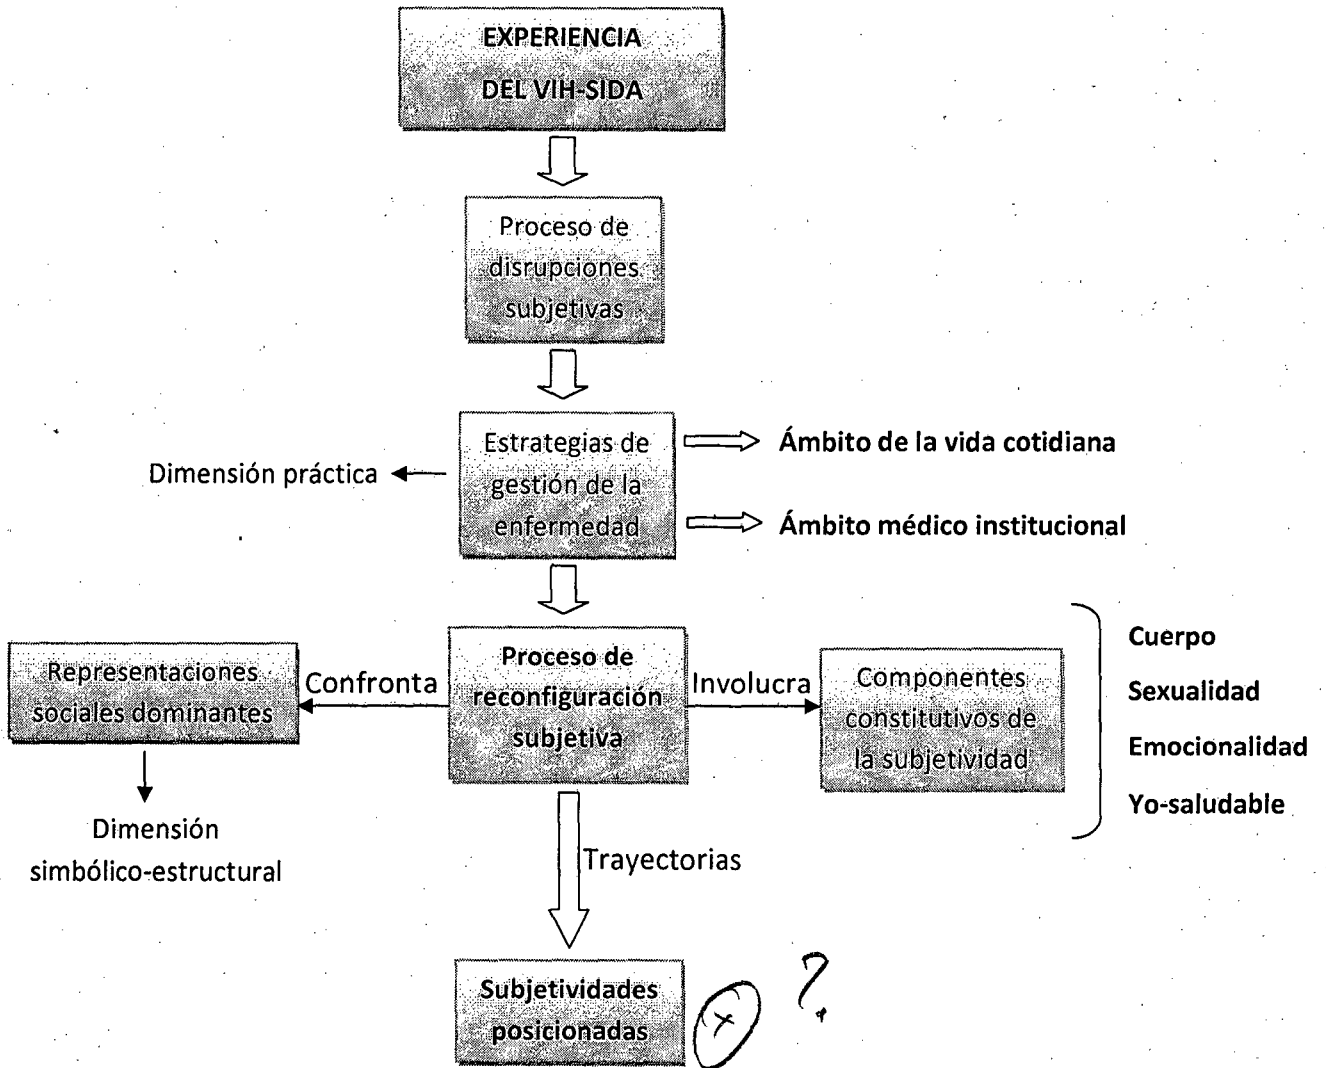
EXPERIENCIA DEL VIH-SIDA

Proceso de disrupciones subjetivas

Estrategias de gestión de la enfermedad

Dimensión práctica

Ámbito de la vida cotidiana

Ámbito médico institucional

Representaciones sociales dominantes

Confronta

Proceso de reconfiguración subjetiva

Involucra

Componentes constitutivos de la subjetividad

Cuerpo
Sexualidad
Emocionalidad
Yo-saludable

Dimensión simbólico-estructural

Trayectorias

Subjetividades posicionadas

(+) ?